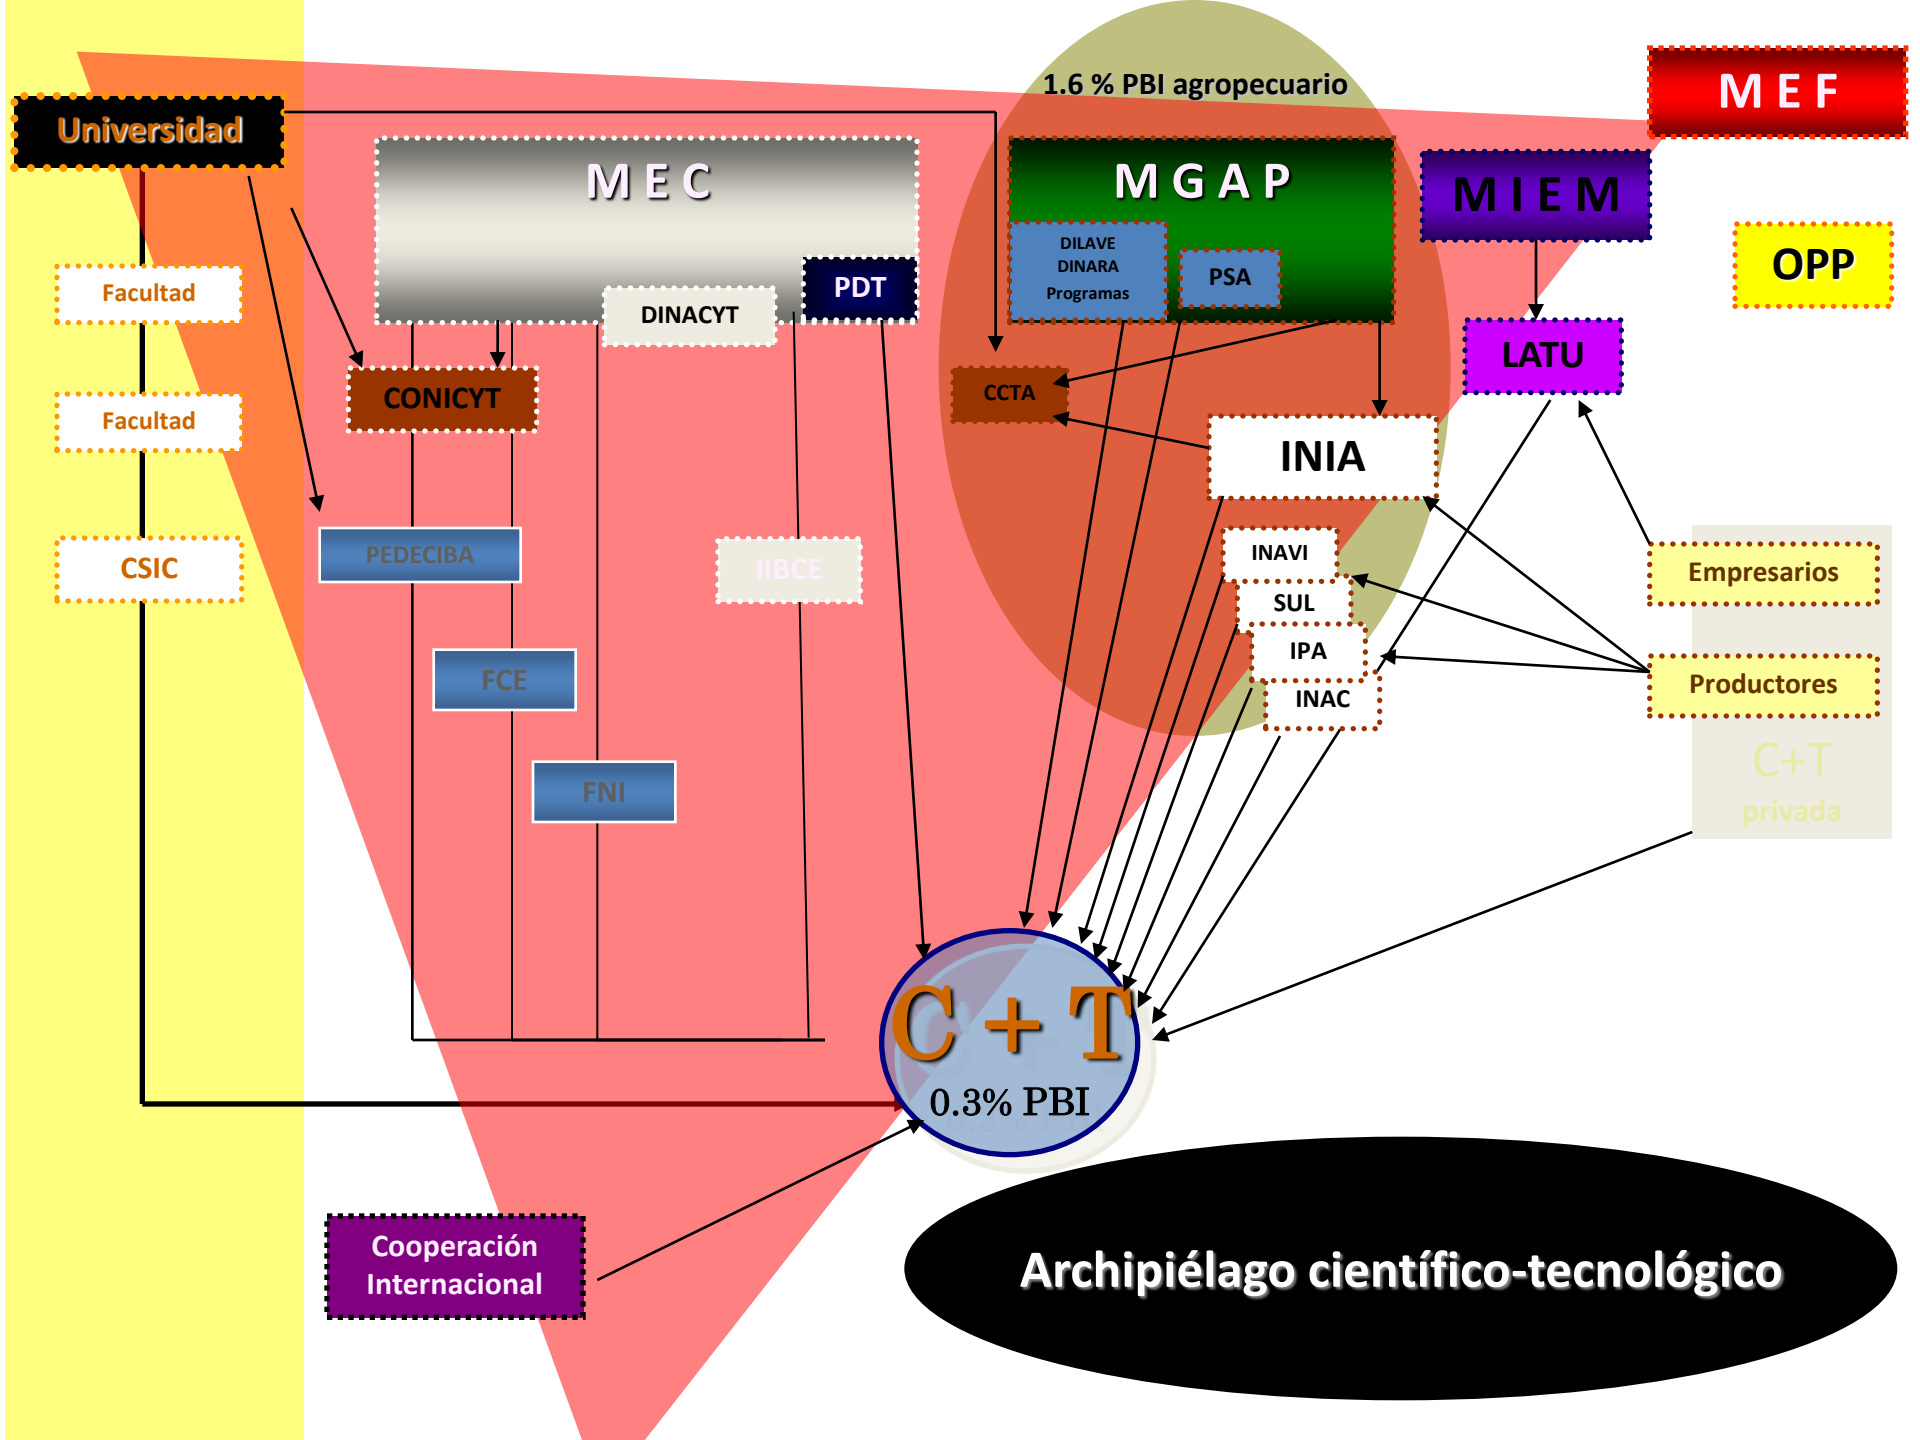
1.6 % PBI agropecuario

M E F

Universidad

M E C

M G A P

M I E M

OPP

DILAVE
DINARA
Programas

PSA

Facultad

PDT

DINACYT

LATU

CONICYT

CCTA

Facultad

INIA

PEDECIBA

IIBCE

INAVI

CSIC

Empresarios

SUL

IPA

Productores

INAC

FCE

FNI

C+T
privada

C + T
0.3% PBI

Cooperación Internacional

Archipiélago científico-tecnológico